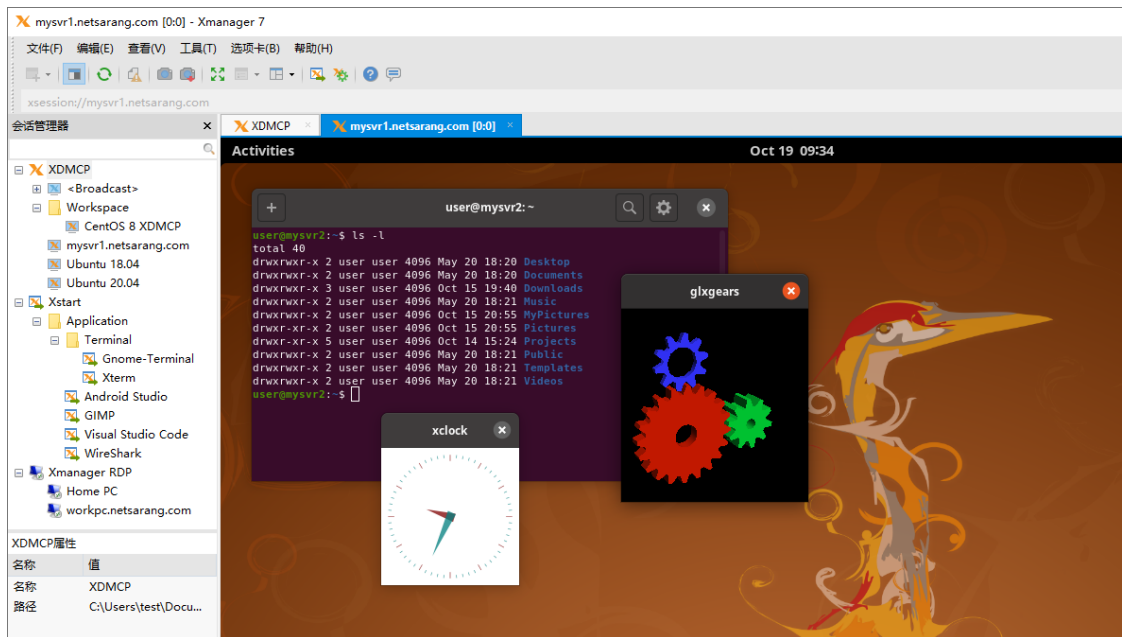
mysvr1.netsarang.com [0:0] - Xmanager 7

文件(F) 编辑(E) 查看(V) 工具(T) 选项卡(B) 帮助(H)

xsession://mysvr1.netsarang.com

会话管理器 ×

XDMCP
<Broadcast>
Workspace
CentOS 8 XDMCP
mysvr1.netsarang.com
Ubuntu 18.04
Ubuntu 20.04
Xstart
Application
Terminal
Gnome-Terminal
Xterm
Android Studio
GIMP
Visual Studio Code
WireShark
Xmanager RDP
Home PC
workpc.netsarang.com

XDMCP属性

| 名称 | 值 |
|---|---|
| 名称 | XDMCP |
| 路径 | C:\Users\test\Docu... |

XDMCP ×
mysvr1.netsarang.com [0:0] ×

Activities
Oct 19 09:34

user@mysvr2: ~

user@mysvr2:~$ ls -l
total 40
drwxrwxr-x 2 user user 4096 May 20 18:20 Desktop
drwxrwxr-x 2 user user 4096 May 20 18:20 Documents
drwxrwxr-x 3 user user 4096 Oct 15 19:40 Downloads
drwxrwxr-x 2 user user 4096 May 20 18:21 Music
drwxrwxr-x 2 user user 4096 Oct 15 20:55 MyPictures
drwxr-xr-x 2 user user 4096 Oct 15 20:55 Pictures
drwxr-xr-x 5 user user 4096 Oct 14 15:24 Projects
drwxrwxr-x 2 user user 4096 May 20 18:21 Public
drwxrwxr-x 2 user user 4096 May 20 18:21 Templates
drwxrwxr-x 2 user user 4096 May 20 18:21 Videos
user@mysvr2:~$

glxgears

xclock